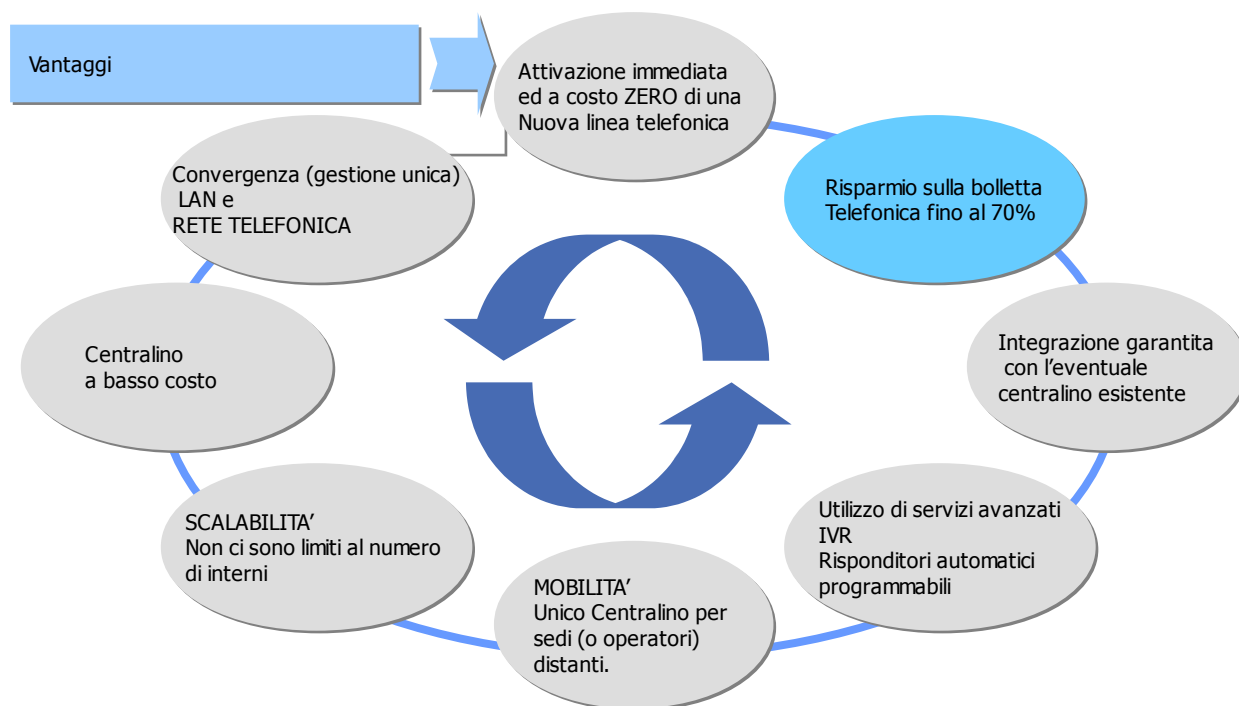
Vantaggi

Attivazione immediata ed a costo ZERO di una Nuova linea telefonica

Risparmio sulla bolletta Telefonica fino al 70%

Integrazione garantita con l'eventuale centralino esistente

Utilizzo di servizi avanzati IVR
Risponditori automatici programmabili

MOBILITA'
Unico Centralino per sedi (o operatori) distanti.

SCALABILITA'
Non ci sono limiti al numero di interni

Centralino a basso costo

Convergenza (gestione unica) LAN e RETE TELEFONICA